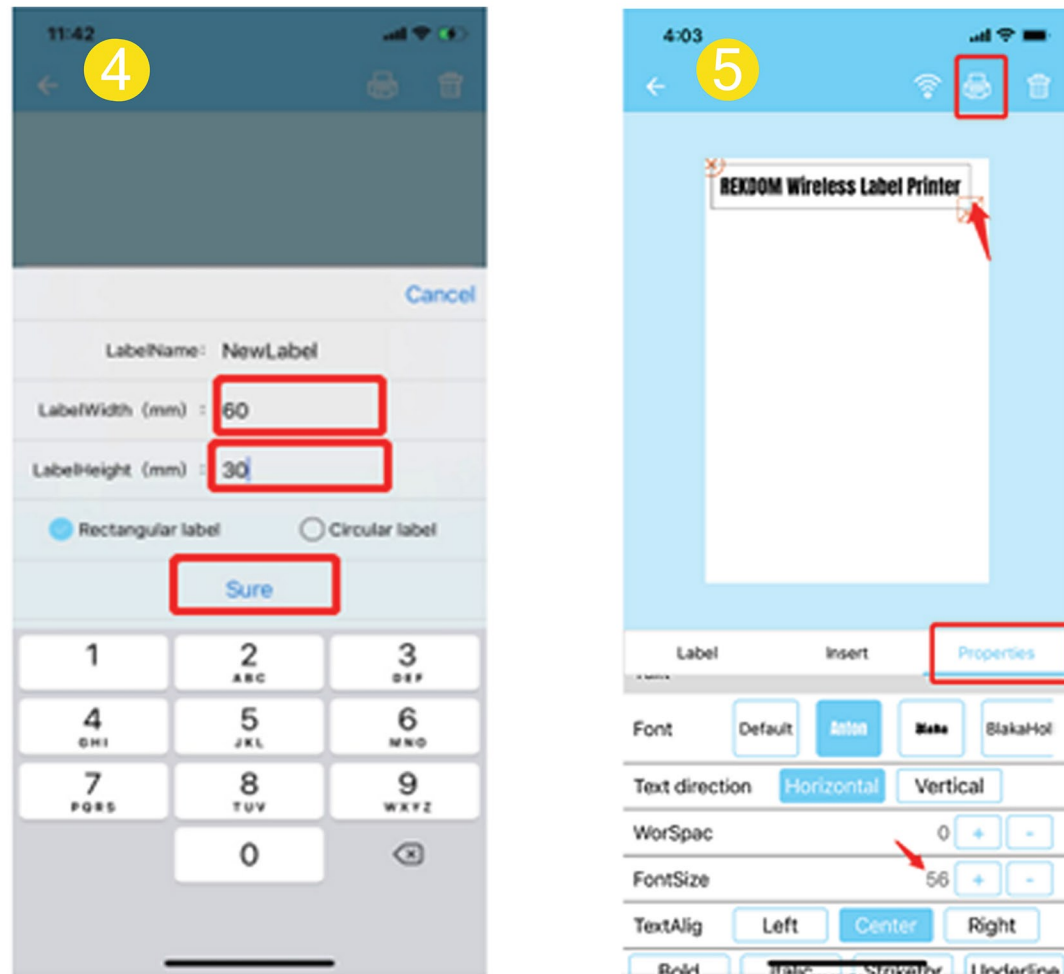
11:42

4

Cancel

LabelName: NewLabel

LabelWidth (mm) : 60

LabelHeight (mm) : 30

Rectangular label

Circular label

Sure

1

2 ABC

3 DEF

4 GHI

5 JKL

6 MNO

7 PQRS

8 TUV

9 WXYZ

0

4:03

5

REXDOM Wireless Label Printer

Label

Insert

Properties

Font

Default

Anton

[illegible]

BlakaHol

Text direction

Horizontal

Vertical

WorSpac

0

+

-

FontSize

56

+

-

TextAlig

Left

Center

Right

Bold

Italic

Strikethr

Underline